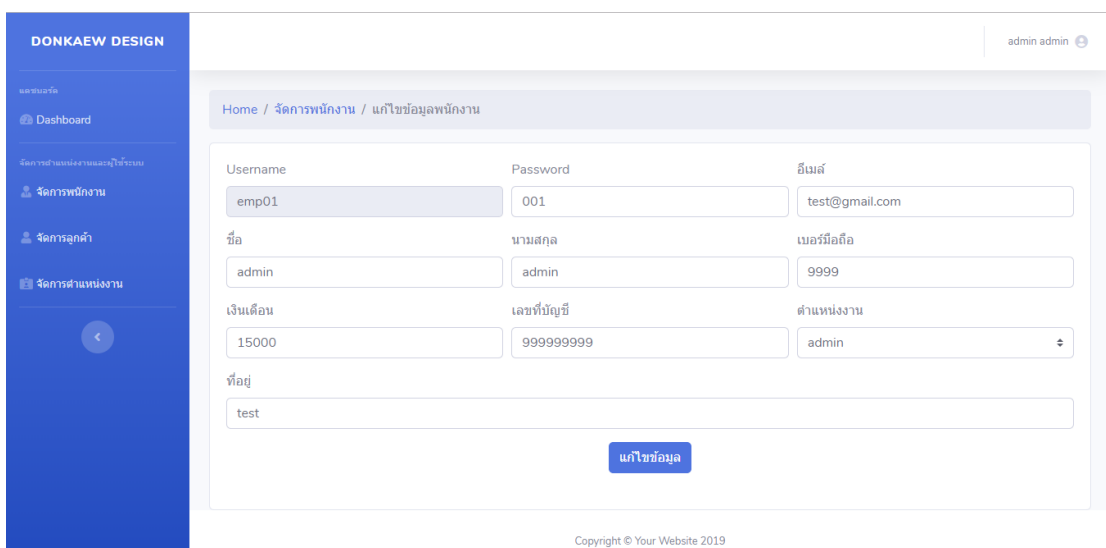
DONKAEW DESIGN

แดชบอร์ด

Dashboard

จัดการตำแหน่งงานและผู้ใช้ระบบ

จัดการพนักงาน

จัดการลูกค้า

จัดการตำแหน่งงาน

admin admin

Home / จัดการพนักงาน / แก้ไขข้อมูลพนักงาน

Username
emp01

Password
001

อีเมล์
test@gmail.com

ชื่อ
admin

นามสกุล
admin

เบอร์มือถือ
9999

เงินเดือน
15000

เลขที่บัญชี
999999999

ตำแหน่งงาน
admin

ที่อยู่
test

แก้ไขข้อมูล

Copyright © Your Website 2019